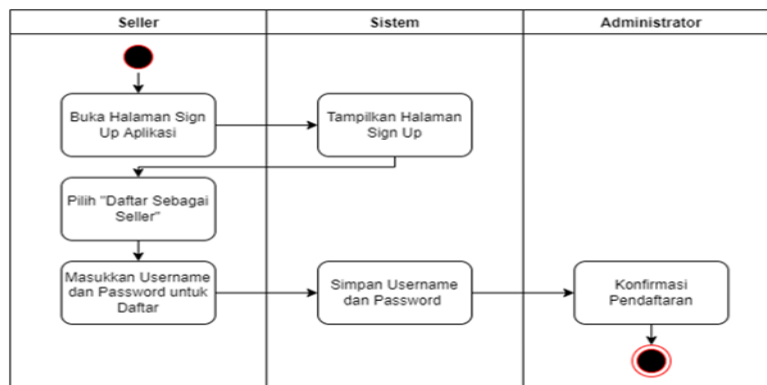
Seller

Sistem

Administrator

Buka Halaman Sign Up Aplikasi

Tampilkan Halaman Sign Up

Pilih "Daftar Sebagai Seller"

Masukkan Username dan Password untuk Daftar

Simpan Username dan Password

Konfirmasi Pendaftaran